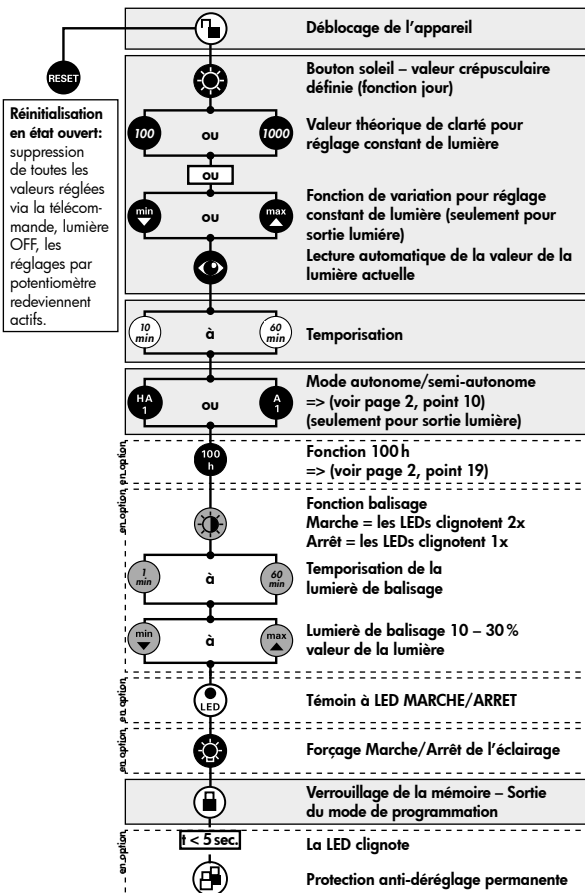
Déblocage de l'appareil

RESET

Réinitialisation en état ouvert: suppression de toutes les valeurs réglées via la télécommande, lumière OFF, les réglages par potentiomètre redeviennent actifs.

Bouton soleil – valeur crépusculaire définie (fonction jour)

100 ou 1000

Valeur théorique de clarté pour réglage constant de lumière

ou

min ou max

Fonction de variation pour réglage constant de lumière (seulement pour sortie lumière)

Lecture automatique de la valeur de la lumière actuelle

10 min à 60 min

Temporisation

HA 1 ou A 1

Mode autonome/semi-autonome => (voir page 2, point 10) (seulement pour sortie lumière)

en option en option

100 h

Fonction 100 h => (voir page 2, point 19)

en option

Fonction balisage
Marche = les LEDs clignotent 2x
Arrêt = les LEDs clignotent 1x

1 min à 60 min

Temporisation de la lumierè de balisage

min à max

Lumierè de balisage 10 – 30 % valeur de la lumière

en option en option

LED

Témoin à LED MARCHE/ARRET

en option

Forçage Marche/Arrêt de l'éclairage

Verrouillage de la mémoire – Sortie du mode de programmation

en option

t < 5 sec.

La LED clignote

Protection anti-déréglage permanente